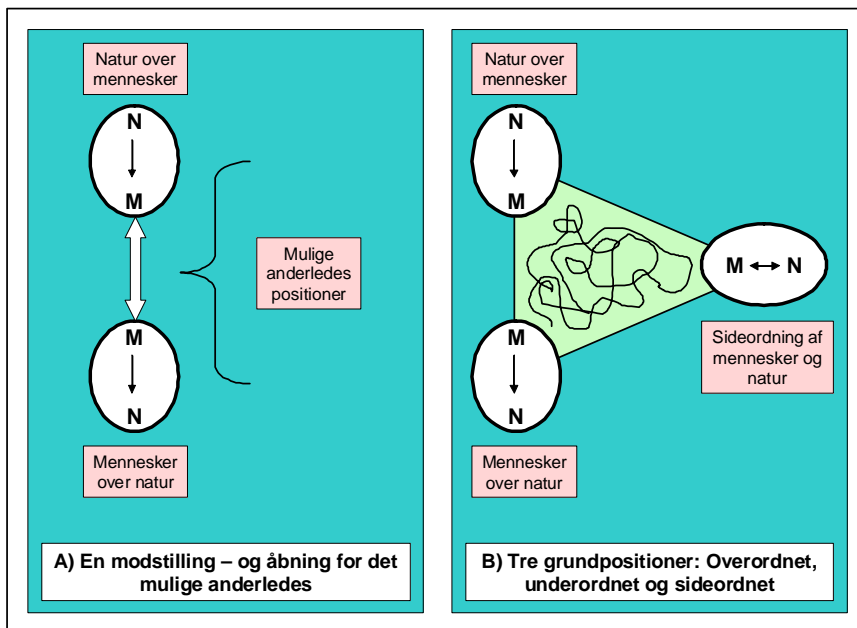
Natur over mennesker

N

M

Mulige anderledes positioner

M

N

Mennesker over natur

A) En modstilling – og åbning for det mulige anderledes

Natur over mennesker

N

M

M ↔ N

M

N

Sideordning af mennesker og natur

Mennesker over natur

B) Tre grundpositioner: Overordnet, underordnet og sideordnet